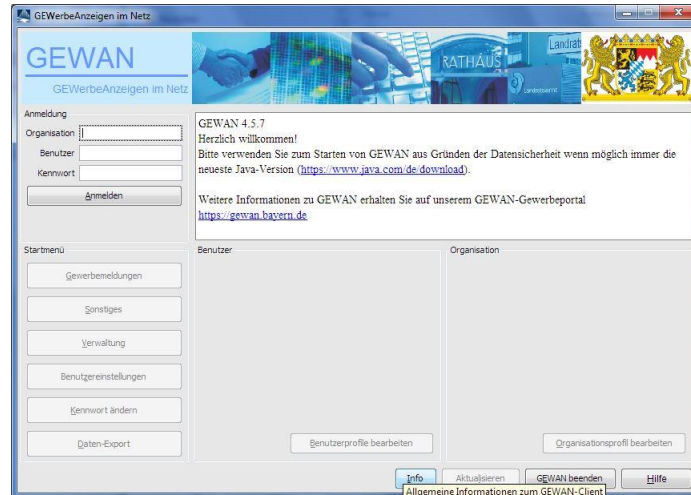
GEWerbeAnzeigen im Netz

GEWAN
GEWerbeAnzeigen im Netz

RATHAUS
Landrat

Anmeldung
Organisation
Benutzer
Kennwort
Anmelden

GEWAN 4.5.7
Herzlich willkommen!
Bitte verwenden Sie zum Starten von GEWAN aus Gründen der Datensicherheit wenn möglich immer die neueste Java-Version (https://www.java.com/de/download).

Weitere Informationen zu GEWAN erhalten Sie auf unserem GEWAN-Gewerbeportal
https://gewan.bayern.de

Startmenü
Gewerbemeldungen
Sonstiges
Verwaltung
Benutzereinstellungen
Kennwort ändern
Daten-Export

Benutzer
Benutzerprofile bearbeiten

Organisation
Organisationsprofil bearbeiten

Info
Aktualisieren
GEWAN beenden
Hilfe
Allgemeine Informationen zum GEWAN-Client